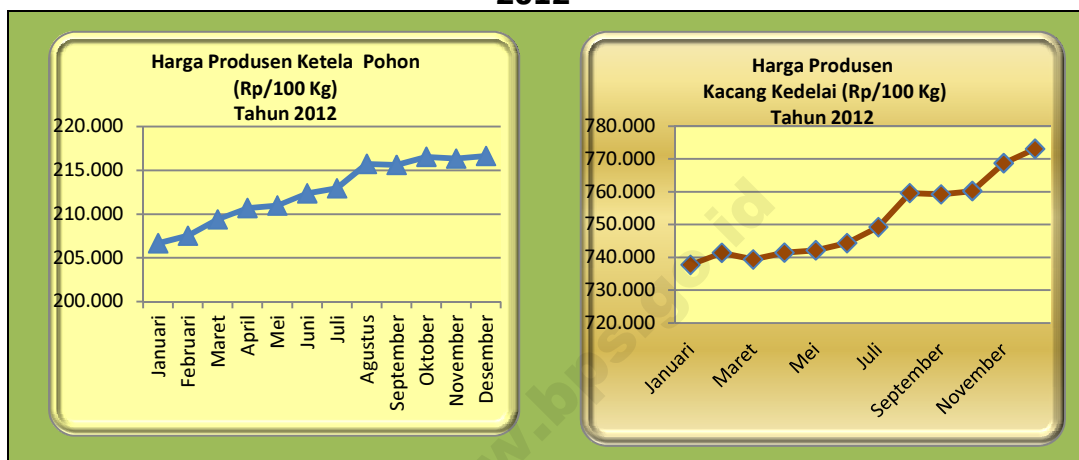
2012

Harga Produsen Ketela Pohon
(Rp/100 Kg)
Tahun 2012

220.000
215.000
210.000
205.000
200.000

Januari
Februari
Maret
April
Mei
Juni
Juli
Agustus
September
Oktober
November
Desember

Harga Produsen
Kacang Kedelai (Rp/100 Kg)
Tahun 2012

780.000
770.000
760.000
750.000
740.000
730.000
720.000

Januari
Maret
Mei
Juli
September
November

www.bps.go.id